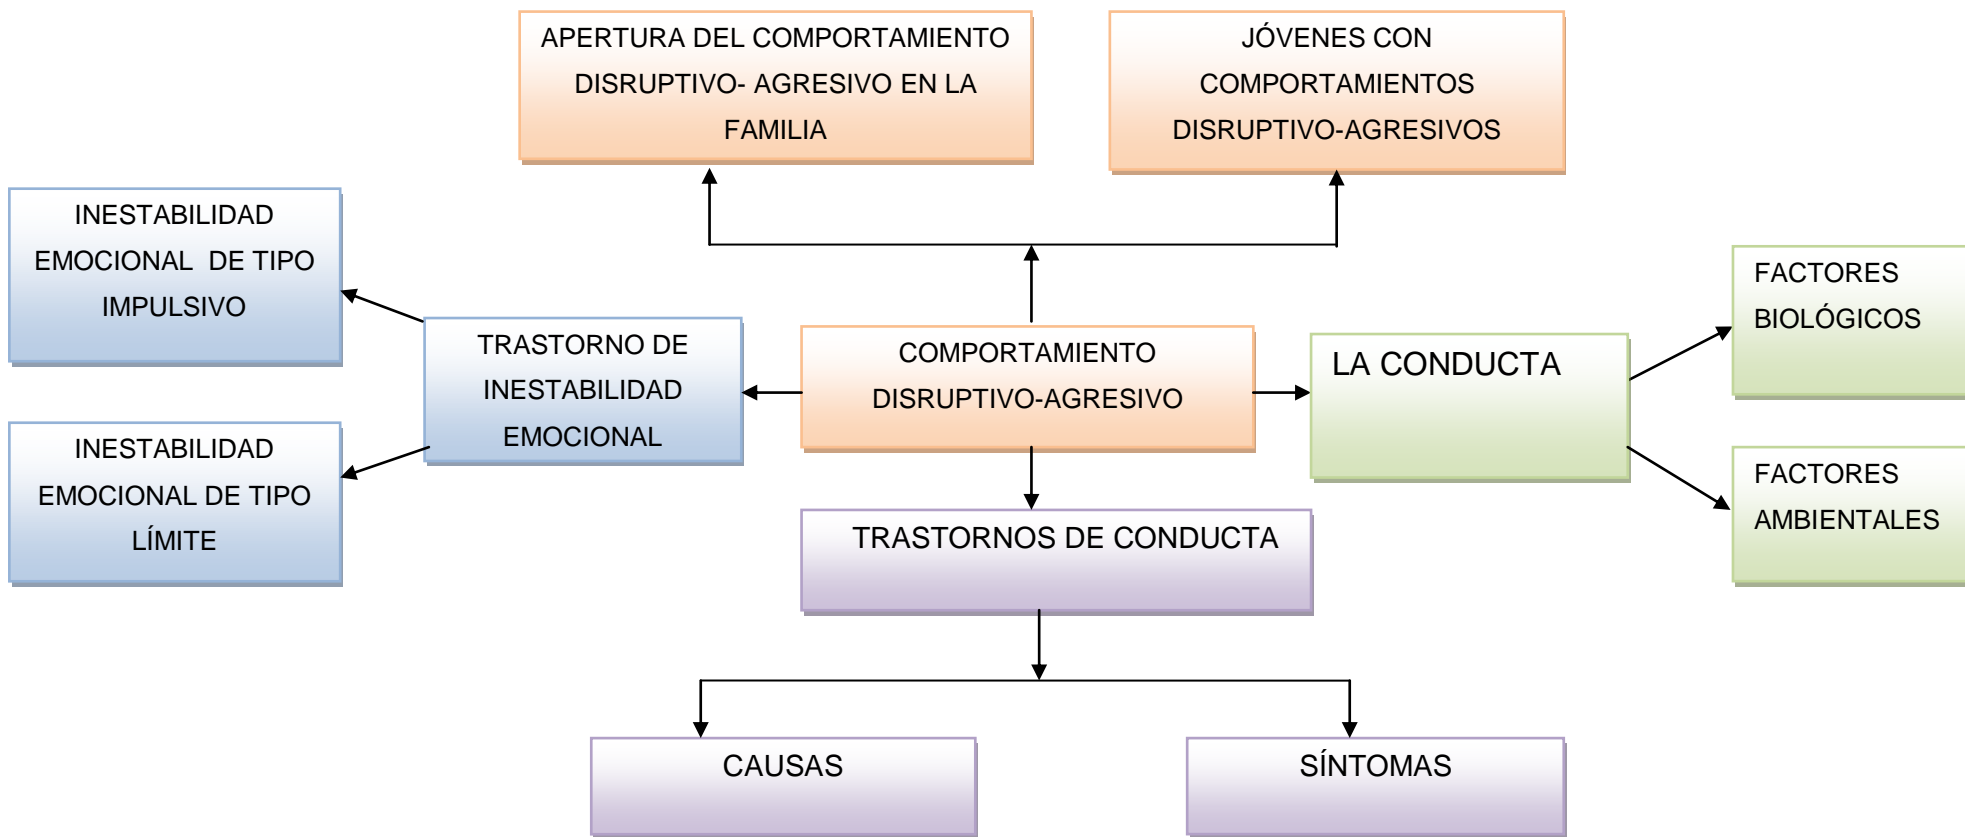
APERTURA DEL COMPORTAMIENTO DISRUPTIVO- AGRESIVO EN LA FAMILIA

JÓVENES CON COMPORTAMIENTOS DISRUPTIVO-AGRESIVOS

INESTABILIDAD EMOCIONAL DE TIPO IMPULSIVO

TRASTORNO DE INESTABILIDAD EMOCIONAL

COMPORTAMIENTO DISRUPTIVO-AGRESIVO

LA CONDUCTA

FACTORES BIOLÓGICOS

INESTABILIDAD EMOCIONAL DE TIPO LÍMITE

FACTORES AMBIENTALES

TRASTORNOS DE CONDUCTA

CAUSAS

SÍNTOMAS